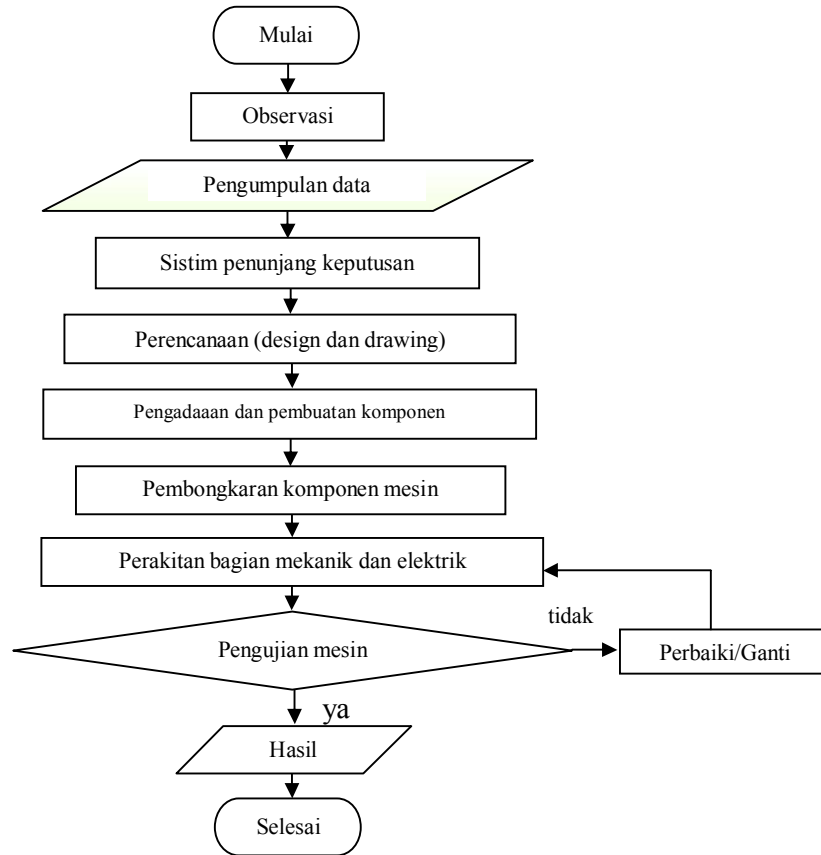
Mulai

Observasi

Pengumpulan data

Sistim penunjang keputusan

Perencanaan (design dan drawing)

Pengadaaan dan pembuatan komponen

Pembongkaran komponen mesin

Perakitan bagian mekanik dan elektrik

Pengujian mesin

tidak

Perbaiki/Ganti

ya

Hasil

Selesai